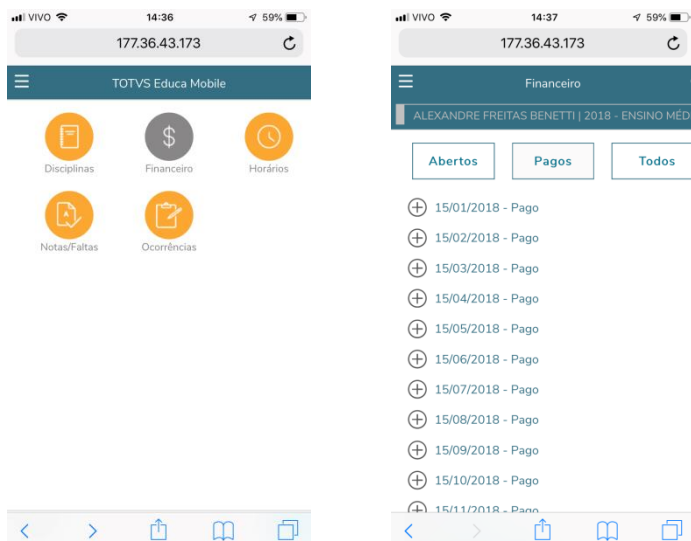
VIVO 14:36 59%

177.36.43.173

TOTVS Educa Mobile

Disciplinas

$

Financeiro

Horários

Notas/Faltas

Ocorrências

VIVO 14:37 59%

177.36.43.173

Financeiro

ALEXANDRE FREITAS BENETTI | 2018 - ENSINO MÉD

Abertos

Pagos

Todos

15/01/2018 - Pago

15/02/2018 - Pago

15/03/2018 - Pago

15/04/2018 - Pago

15/05/2018 - Pago

15/06/2018 - Pago

15/07/2018 - Pago

15/08/2018 - Pago

15/09/2018 - Pago

15/10/2018 - Pago

15/11/2018 - Pago